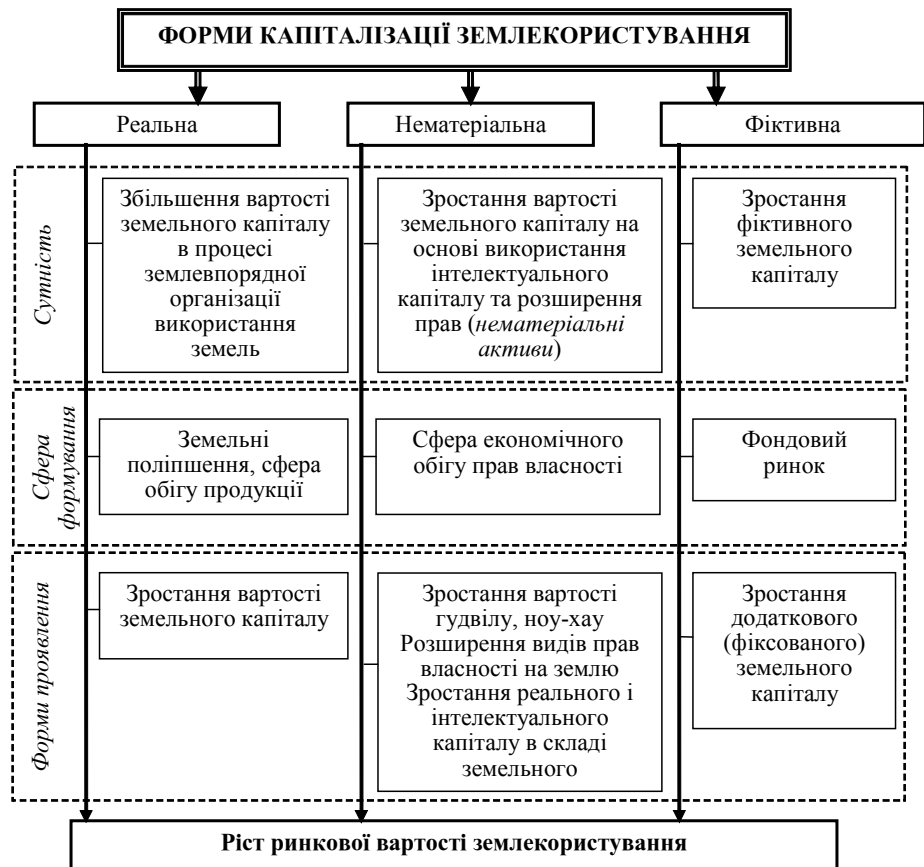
ФОРМИ КАПІТАЛІЗАЦІЇ ЗЕМЛЕКОРИСТУВАННЯ

Реальна

Нематеріальна

Фіктивна

Сутність

Збільшення вартості земельного капіталу в процесі землевпорядної організації використання земель

Зростання вартості земельного капіталу на основі використання інтелектуального капіталу та розширення прав (*нематеріальні активи*)

Зростання фіктивного земельного капіталу

Сфера формування

Земельні поліпшення, сфера обігу продукції

Сфера економічного обігу прав власності

Фондовий ринок

Форми прояв­лення

Зростання вартості земельного капіталу

Зростання вартості гудвілу, ноу-хау Розширення видів прав власності на землю Зростання реального і інтелектуального капіталу в складі земельного

Зростання додаткового (фіксованого) земельного капіталу

Ріст ринкової вартості землекористування